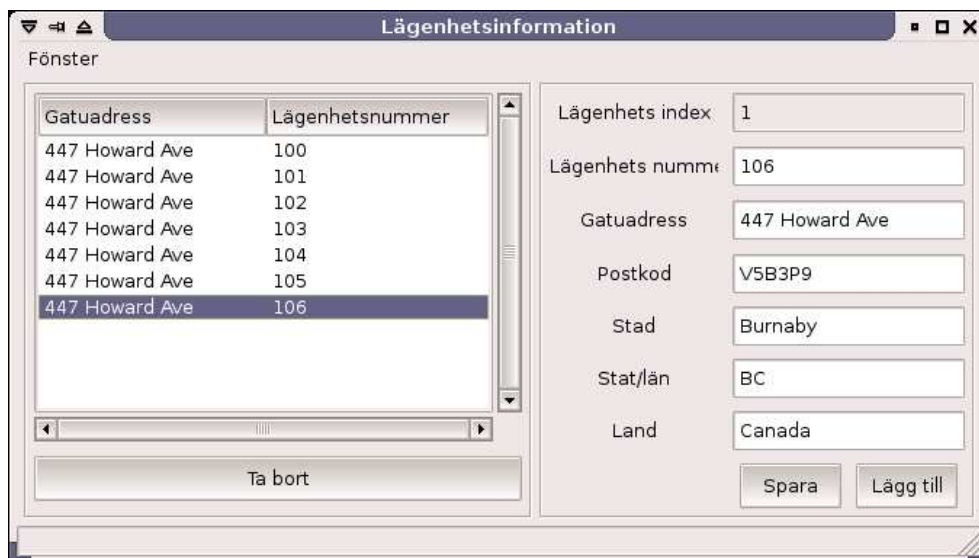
Lägenhetsinformation

Fönster

| Gatuadress | Lägenhetsnummer |
|---|---|
| 447 Howard Ave | 100 |
| 447 Howard Ave | 101 |
| 447 Howard Ave | 102 |
| 447 Howard Ave | 103 |
| 447 Howard Ave | 104 |
| 447 Howard Ave | 105 |
| 447 Howard Ave | 106 |

Ta bort

Lägenhets index 1
Lägenhets numme 106
Gatuadress 447 Howard Ave
Postkod V5B3P9
Stad Burnaby
Stat/län BC
Land Canada

Spara
Lägg till